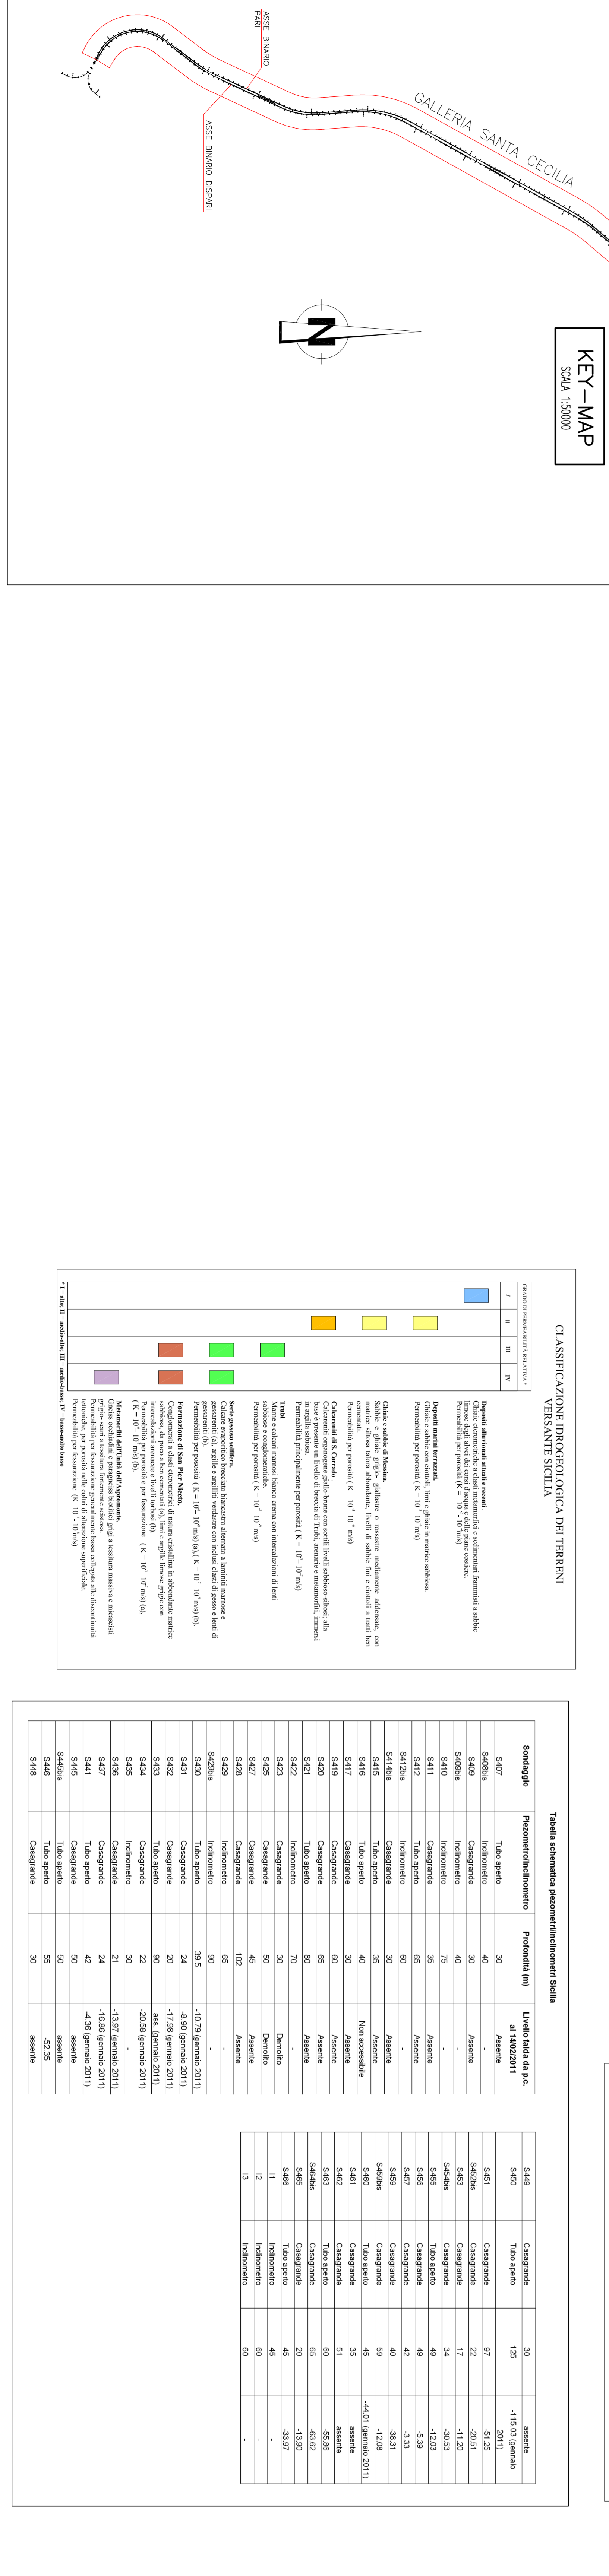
ASSE BINARIO PARI

ASSE BINARIO DISPARI

GALLERIA SANTA CECILIA

N

KEY–MAP
SCALA 1:50000

CLASSIFICAZIONE IDROGEOLOGICA DEI TERRENI
VERSANTE SICILIA

| GRADO DI PERMEABILITÀ RELATIVA * I | II | III | IV | |
|---|---|---|---|---|
| | | | | **Depositi alluvionali attuali e recenti** Ghiaie e sabbie con ciottoli e sedimenti fini (limi, sabbie limose) degli alvei dei corsi d'acqua e delle piane costiere. Permeabilità per porosità (K = $10^{-1}$ - $10^{-3}$ m/s) |
| | | | | **Depositi marini terrazzati.** Ghiaie e sabbie con ciottoli, limi e ghiaie in matrice sabbiosa. Permeabilità per porosità ( K = $10^{-3}$ - $10^{-5}$ m/s) |
| | | | | **Ghiaie e sabbie di Messina.** Sabbie e ghiaie grigio-giallastre o rossastre mediamente addensate, con matrice siltosa talora abbondante, livelli di sabbie fini e ciottoli a tratti ben cementati. Permeabilità per porosità ( K = $10^{-3}$ - $10^{-5}$ m/s) |
| | | | | **Calcareniti di S. Corrado.** Calcareniti organogene giallo-brune con sottili livelli sabbioso-siltosi; alla base è presente un livello di breccia di Trubi, arenarie e metamorfiti, immersi in argille sabbiose. Permeabilità principalmente per porosità ( K = $10^{-4}$ - $10^{-6}$ m/s) |
| | | | | **Trubi** Marne e calcari marnosi bianco crema con intercalazioni di lenti sabbiose e conglomeratiche. Permeabilità per porosità ( K = $10^{-5}$ - $10^{-7}$ m/s) |
| | | | | **Serie gessoso solfifera.** Calcare evaporitico brecciato biancastro alternato a laminiti marnose e gessareniti (a), argille e argilliti verdastre con inclusi clasti di gesso e lenti di gessareniti (b). Permeabilità per porosità ( K = $10^{-5}$ - $10^{-6}$ m/s)(a); K = $10^{-7}$ - $10^{-9}$ m/s (b). |
| | | | | **Formazione di San Pier Niceto.** Conglomerati a clasti eterometrici di natura cristallina in abbondante matrice sabbiosa, da poco a ben cementati (a), limi e argille limose grigie con intercalazioni sabbiose e livelli torbiditici (b). Permeabilità per porosità e per fessurazione ( K = $10^{-4}$ - $10^{-6}$ m/s) (a). ( K = $10^{-7}$ - $10^{-9}$ m/s) (b). |
| | | | | **Metamorfiti dell'Unità dell'Aspromonte.** Gneiss occhiadini e paragneiss biotitici grigi a tessitura massiva e micascisti grigio- scuri a tessitura fortemente scistosa. Permeabilità per fessurazione generalmente bassa collegata alle discontinuità tettoniche, alle porosità e alla coltre di alterazione superficiale. Permeabilità per fessurazione (K=$10^{-6}$ - $10^{-9}$ m/s) |

* I = alto; II = medio-alto; III = medio-basso; IV = basso-molto basso

Tabella schematica piezometri/inclinometri Sicilia

| Sondaggio | Piezometro/Inclinometro | Profondità (m) | Livello falda da p.c. al 14/02/2011 |
|---|---|---|---|
| S407 | Tubo aperto | 30 | Assente |
| S408bis | Inclinometro | 40 | - |
| S409 | Casagrande | 30 | Assente |
| S409bis | Inclinometro | 40 | - |
| S410 | Inclinometro | 75 | - |
| S411 | Casagrande | 35 | Assente |
| S412 | Tubo aperto | 65 | Assente |
| S412bis | Inclinometro | 60 | - |
| S414bis | Casagrande | 30 | Assente |
| S415 | Tubo aperto | 35 | Assente |
| S416 | Tubo aperto | 40 | Non accessibile |
| S417 | Casagrande | 30 | Assente |
| S419 | Casagrande | 65 | Assente |
| S420 | Casagrande | 65 | Assente |
| S421 | Tubo aperto | 80 | Assente |
| S422 | Inclinometro | 70 | - |
| S423 | Casagrande | 30 | Demolito |
| S425 | Casagrande | 50 | Demolito |
| S427 | Casagrande | 45 | Assente |
| S428 | Casagrande | 102 | Assente |
| S429 | Inclinometro | 65 | - |
| S429bis | Inclinometro | 90 | - |
| S430 | Tubo aperto | 39.5 | -10.79 (gennaio 2011) |
| S431 | Casagrande | 24 | -8.90 (gennaio 2011) |
| S432 | Casagrande | 20 | -17.98 (gennaio 2011) |
| S433 | Tubo aperto | 90 | ass. (gennaio 2011) |
| S434 | Casagrande | 22 | -20.58 (gennaio 2011) |
| S435 | Inclinometro | 30 | - |
| S436 | Casagrande | 21 | -13.97 (gennaio 2011) |
| S437 | Casagrande | 24 | -16.88 (gennaio 2011) |
| S441 | Tubo aperto | 42 | -4.36 (gennaio 2011) |
| S445 | Casagrande | 50 | assente |
| S445bis | Tubo aperto | 50 | assente |
| S446 | Tubo aperto | 55 | -52.35 |
| S448 | Casagrande | 30 | assente |

| | | | |
|---|---|---|---|
| S449 | Casagrande | 30 | assente |
| S450 | Tubo aperto | 125 | -115.03 (gennaio 2011) |
| S451 | Casagrande | 97 | -51.25 |
| S452bis | Casagrande | 22 | -20.51 |
| S453 | Casagrande | 17 | -11.20 |
| S454bis | Tubo aperto | 34 | -30.53 |
| S455 | Tubo aperto | 49 | -12.03 |
| S456 | Casagrande | 49 | -5.98 |
| S457 | Casagrande | 42 | -3.33 |
| S458 | Casagrande | 40 | -38.31 |
| S459bis | Casagrande | 59 | -12.08 |
| S460 | Tubo aperto | 45 | -44.01 (gennaio 2011) |
| S461 | Casagrande | 35 | assente |
| S462 | Casagrande | 51 | assente |
| S463 | Tubo aperto | 60 | -55.86 |
| S464bis | Casagrande | 65 | -63.62 |
| S465 | Casagrande | 20 | -13.90 |
| S466 | Tubo aperto | 45 | -33.97 |
| I1 | Inclinometro | 45 | - |
| I2 | Inclinometro | 60 | - |
| I3 | Inclinometro | 60 | - |